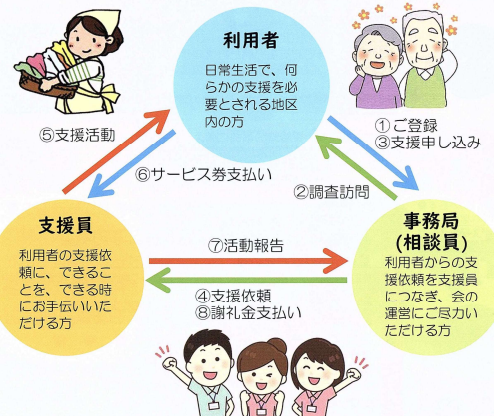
利用者

日常生活で、何らかの支援を必要とされる地区内の方

①ご登録
③支援申し込み

②調査訪問

⑤支援活動

⑥サービス券支払い

支援員

利用者の支援依頼に、できることを、できる時にお手伝いいただける方

⑦活動報告

④支援依頼
⑧謝礼金支払い

事務局
(相談員)

利用者からの支援依頼を支援員につなぎ、会の運営にご尽力いただける方